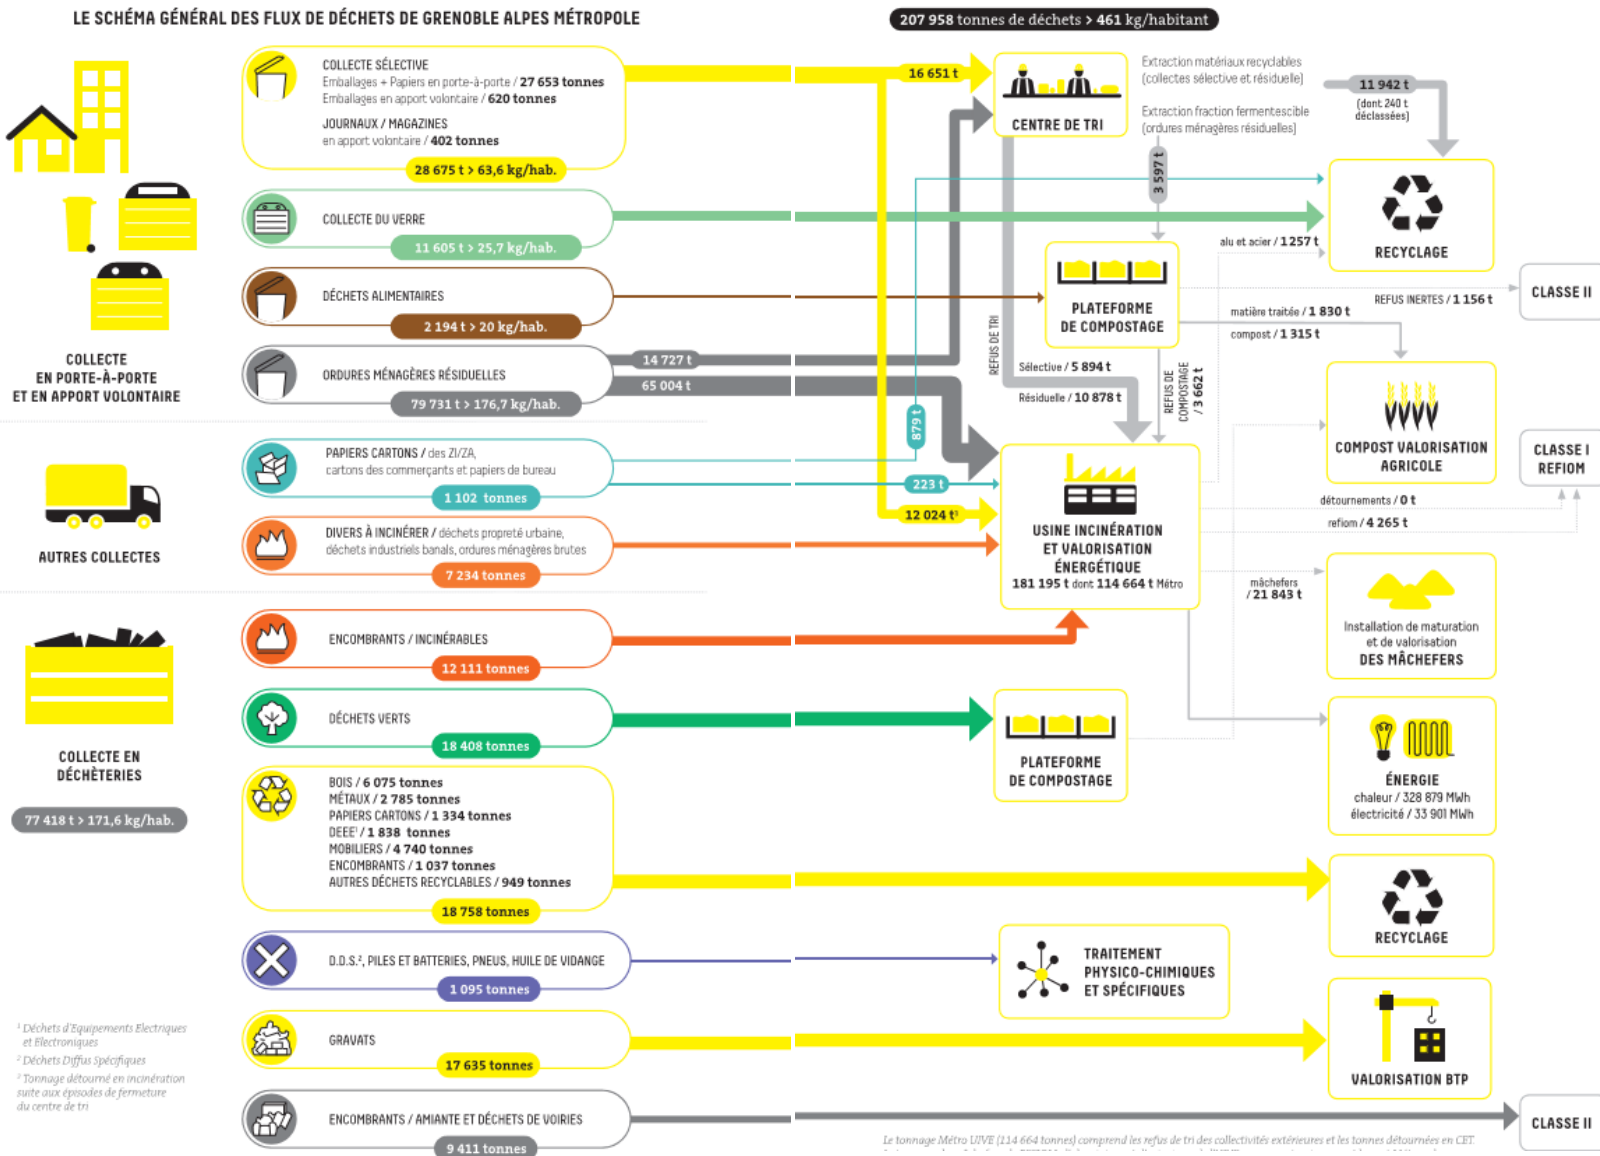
LE SCHÉMA GÉNÉRAL DES FLUX DE DÉCHETS DE GRENOBLE ALPES MÉTROPOLE

207 958 tonnes de déchets > 461 kg/habitant

COLLECTE EN PORTE-À-PORTE ET EN APPORT VOLONTAIRE

COLLECTE SÉLECTIVE
Emballages + Papiers en porte-à-porte / 27 653 tonnes
Emballages en apport volontaire / 620 tonnes
JOURNAUX / MAGAZINES
en apport volontaire / 402 tonnes
28 675 t > 63,6 kg/hab.

COLLECTE DU VERRE
11 605 t > 25,7 kg/hab.

DÉCHETS ALIMENTAIRES
2 194 t > 20 kg/hab.

ORDURES MÉNAGÈRES RÉSIDUELLES
79 731 t > 176,7 kg/hab.

AUTRES COLLECTES

PAPIERS CARTONS / des ZI/ZA, cartons des commerçants et papiers de bureau
1 102 tonnes

DIVERS À INCINÉRER / déchets propreté urbaine, déchets industriels banals, ordures ménagères brutes
7 234 tonnes

COLLECTE EN DÉCHÈTERIES
77 418 t > 171,6 kg/hab.

ENCOMBRANTS / INCINÉRABLES
12 111 tonnes

DÉCHETS VERTS
18 408 tonnes

BOIS / 6 075 tonnes
MÉTAUX / 2 785 tonnes
PAPIERS CARTONS / 1 334 tonnes
DEEE¹ / 1 838 tonnes
MOBILIERS / 4 740 tonnes
ENCOMBRANTS / 1 037 tonnes
AUTRES DÉCHETS RECYCLABLES / 949 tonnes
18 758 tonnes

D.D.S.², PILES ET BATTERIES, PNEUS, HUILE DE VIDANGE
1 095 tonnes

GRAVATS
17 635 tonnes

ENCOMBRANTS / AMIANTE ET DÉCHETS DE VOIRIES
9 411 tonnes

¹ Déchets d'Equipements Electriques et Electroniques
² Déchets Diffus Spécifiques
³ Tonnage détourné en incinération suite aux épisodes de fermeture du centre de tri

16 651 t
14 727 t
65 004 t
879 t
223 t
12 024 t³

CENTRE DE TRI
Extraction matériaux recyclables (collectes sélective et résiduelle)
Extraction fraction fermentescible (ordures ménagères résiduelles)
11 942 t
(dont 240 t déclassées)
3 597 t
REFUS DE TRI
Sélective / 5 894 t
Résiduelle / 10 878 t

RECYCLAGE
alu et acier / 1 257 t

PLATEFORME DE COMPOSTAGE
REFUS DE COMPOSTAGE / 3 662 t
REFUS INERTES / 1 156 t
matière traitée / 1 830 t
compost / 1 315 t

CLASSE II

COMPOST VALORISATION AGRICOLE

CLASSE I REFIOM
détournements / 0 t
refiom / 4 265 t

USINE INCINÉRATION ET VALORISATION ÉNERGÉTIQUE
181 195 t dont 114 664 t Métro

mâchefers / 21 843 t
Installation de maturation et de valorisation DES MÂCHEFERS

ÉNERGIE
chaleur / 328 879 MWh
électricité / 33 901 MWh

PLATEFORME DE COMPOSTAGE

RECYCLAGE

TRAITEMENT PHYSICO-CHIMIQUES ET SPÉCIFIQUES

VALORISATION BTP

CLASSE II

Le tonnage Métro UIVE (114 664 tonnes) comprend les refus de tri des collectivités extérieures et les tonnes détournées en CET.